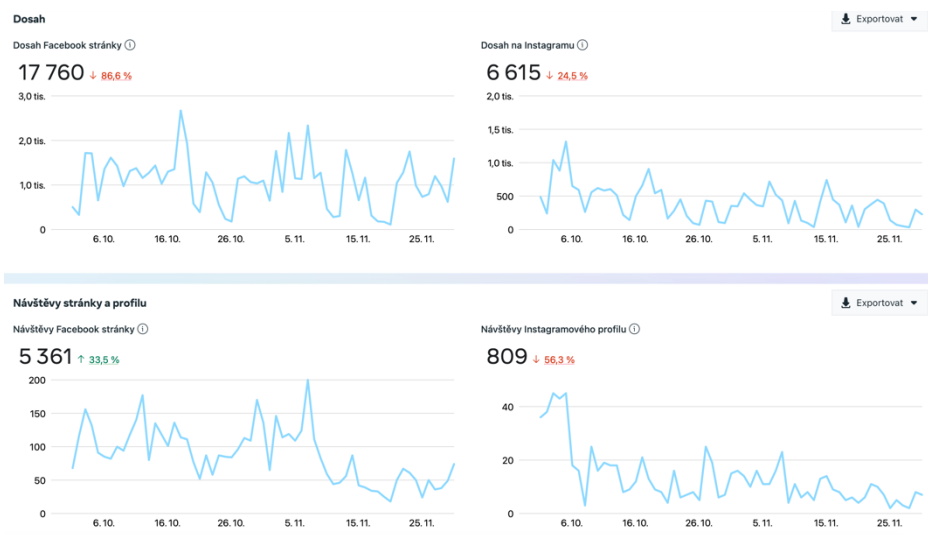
Dosah

Exportovat

Dosah Facebook stránky ⓘ

17 760 ↓ 86,6 %

3,0 tis.
2,0 tis.
1,0 tis.
0

6. 10. 16. 10. 26. 10. 5. 11. 15. 11. 25. 11.

Dosah na Instagramu ⓘ

6 615 ↓ 24,5 %

2,0 tis.
1,5 tis.
1,0 tis.
500
0

6. 10. 16. 10. 26. 10. 5. 11. 15. 11. 25. 11.

Návštěvy stránky a profilu

Exportovat

Návštěvy Facebook stránky ⓘ

5 361 ↑ 33,5 %

200
150
100
50
0

6. 10. 16. 10. 26. 10. 5. 11. 15. 11. 25. 11.

Návštěvy Instagramového profilu ⓘ

809 ↓ 56,3 %

40
20
0

6. 10. 16. 10. 26. 10. 5. 11. 15. 11. 25. 11.